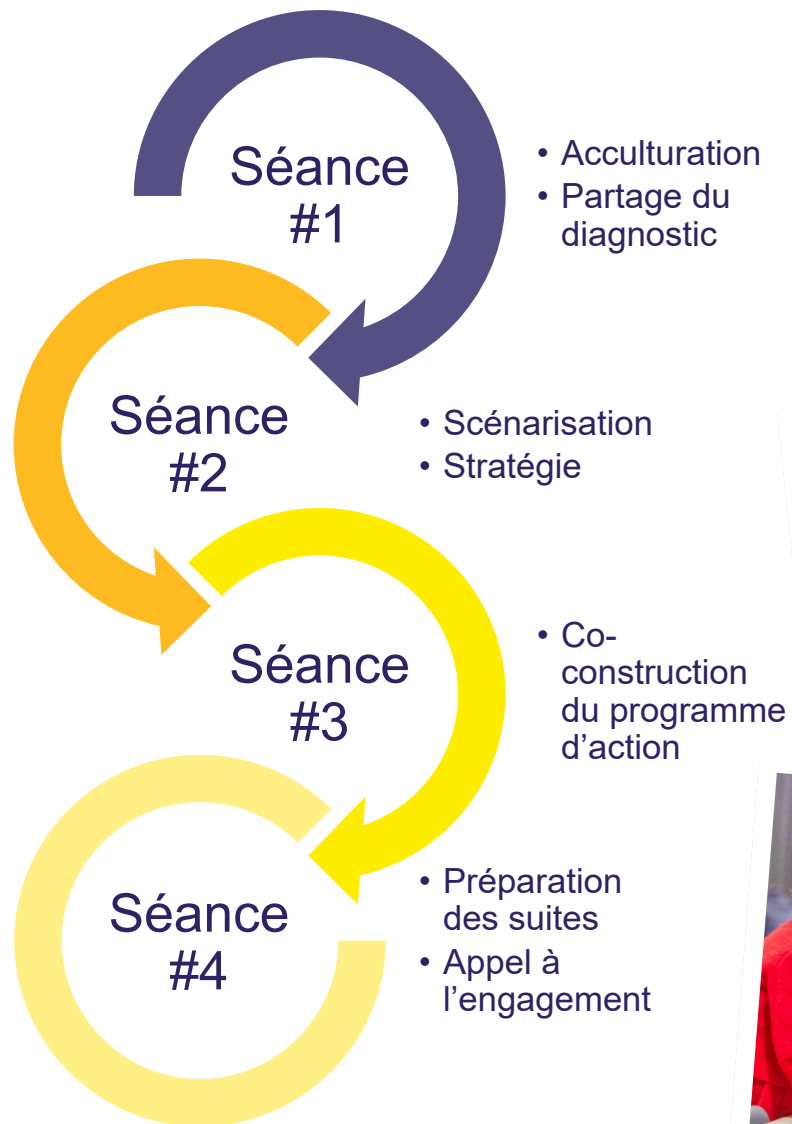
Séance #1

• Acculturation
• Partage du diagnostic

Séance #2

• Scénarisation
• Stratégie

Séance #3

• Co-construction du programme d'action

Séance #4

• Préparation des suites
• Appel à l'engagement